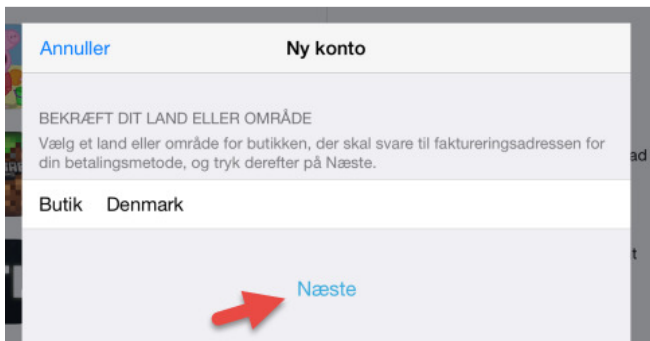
Annuller

Ny konto

BEKRÆFT DIT LAND ELLER OMRÅDE

Vælg et land eller område for butikken, der skal svare til faktureringsadressen for din betalingsmetode, og tryk derefter på Næste.

Butik Denmark

Næste

ad

t